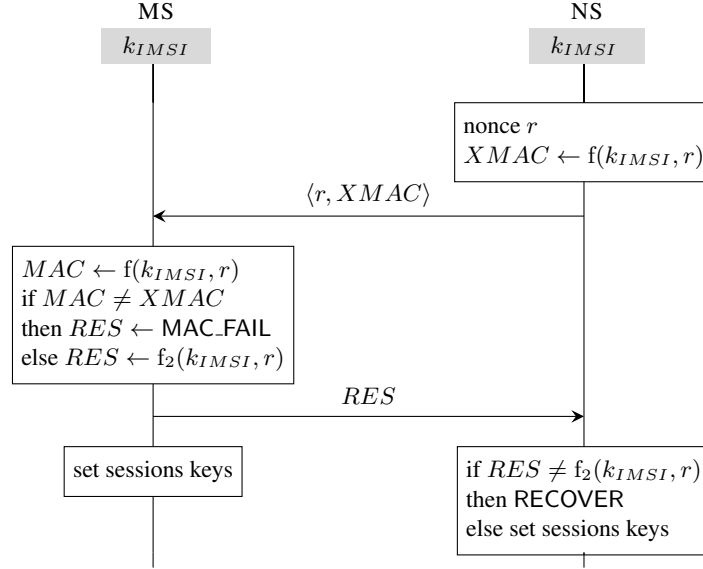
MS

NS

$k_{IMSI}$

$k_{IMSI}$

nonce $r$
$XMAC \leftarrow \mathrm{f}(k_{IMSI}, r)$

$\langle r, XMAC \rangle$

$MAC \leftarrow \mathrm{f}(k_{IMSI}, r)$
if $MAC \neq XMAC$
then $RES \leftarrow$ MAC_FAIL
else $RES \leftarrow \mathrm{f}_2(k_{IMSI}, r)$

$RES$

set sessions keys

if $RES \neq \mathrm{f}_2(k_{IMSI}, r)$
then RECOVER
else set sessions keys